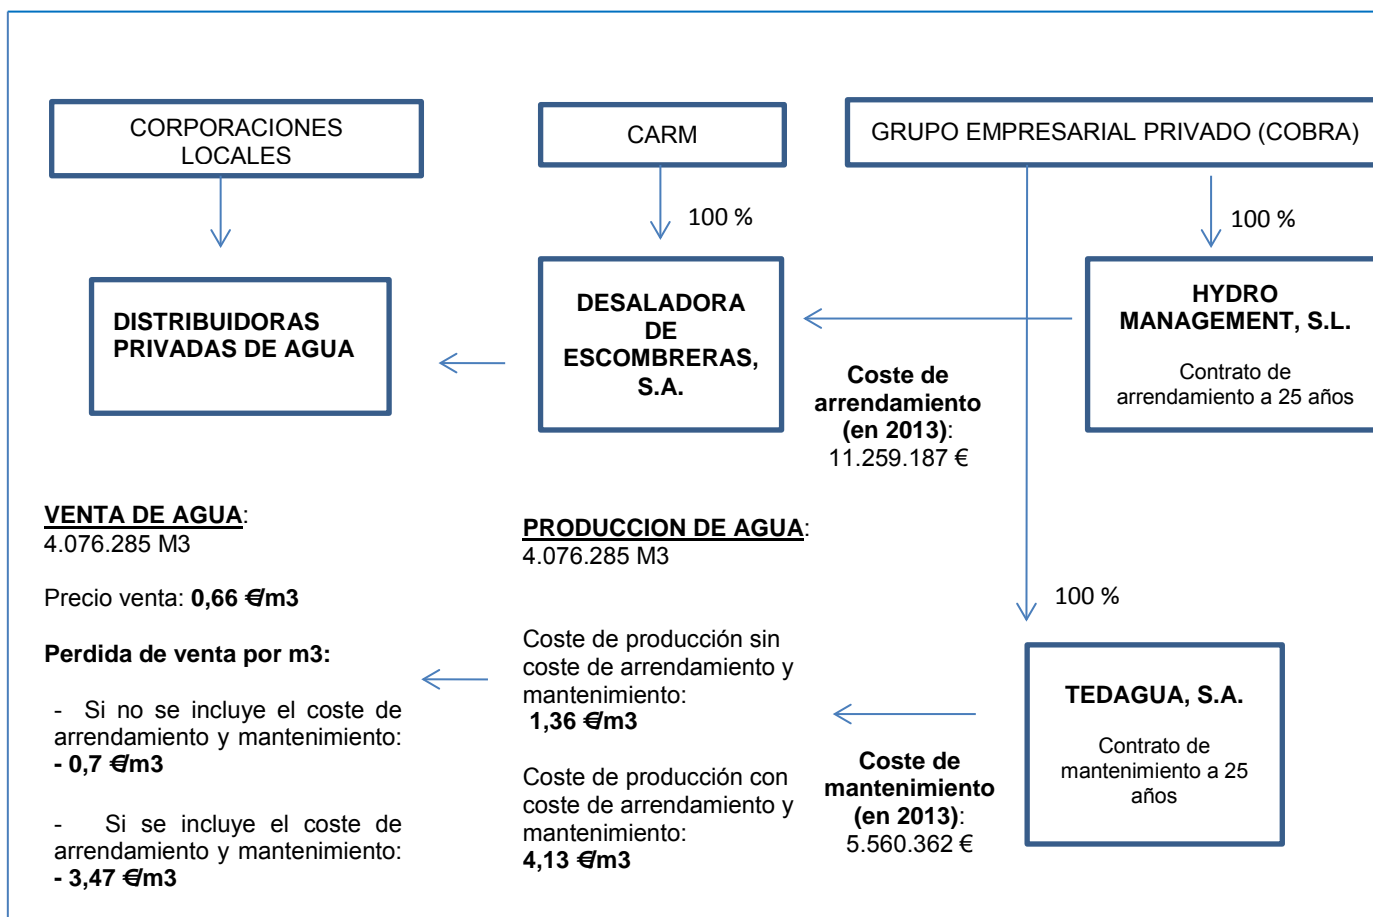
CORPORACIONES LOCALES

CARM

GRUPO EMPRESARIAL PRIVADO (COBRA)

100 %

100 %

DISTRIBUIDORAS PRIVADAS DE AGUA

DESALADORA DE ESCOMBRERAS, S.A.

HYDRO MANAGEMENT, S.L.

Contrato de arrendamiento a 25 años

Coste de arrendamiento (en 2013): 11.259.187 €

VENTA DE AGUA: 4.076.285 M3

Precio venta: 0,66 €/m3

Perdida de venta por m3:

- Si no se incluye el coste de arrendamiento y mantenimiento: - 0,7 €/m3

- Si se incluye el coste de arrendamiento y mantenimiento: - 3,47 €/m3

PRODUCCION DE AGUA: 4.076.285 M3

Coste de producción sin coste de arrendamiento y mantenimiento: 1,36 €/m3

Coste de producción con coste de arrendamiento y mantenimiento: 4,13 €/m3

100 %

TEDAGUA, S.A.

Contrato de mantenimiento a 25 años

Coste de mantenimiento (en 2013): 5.560.362 €